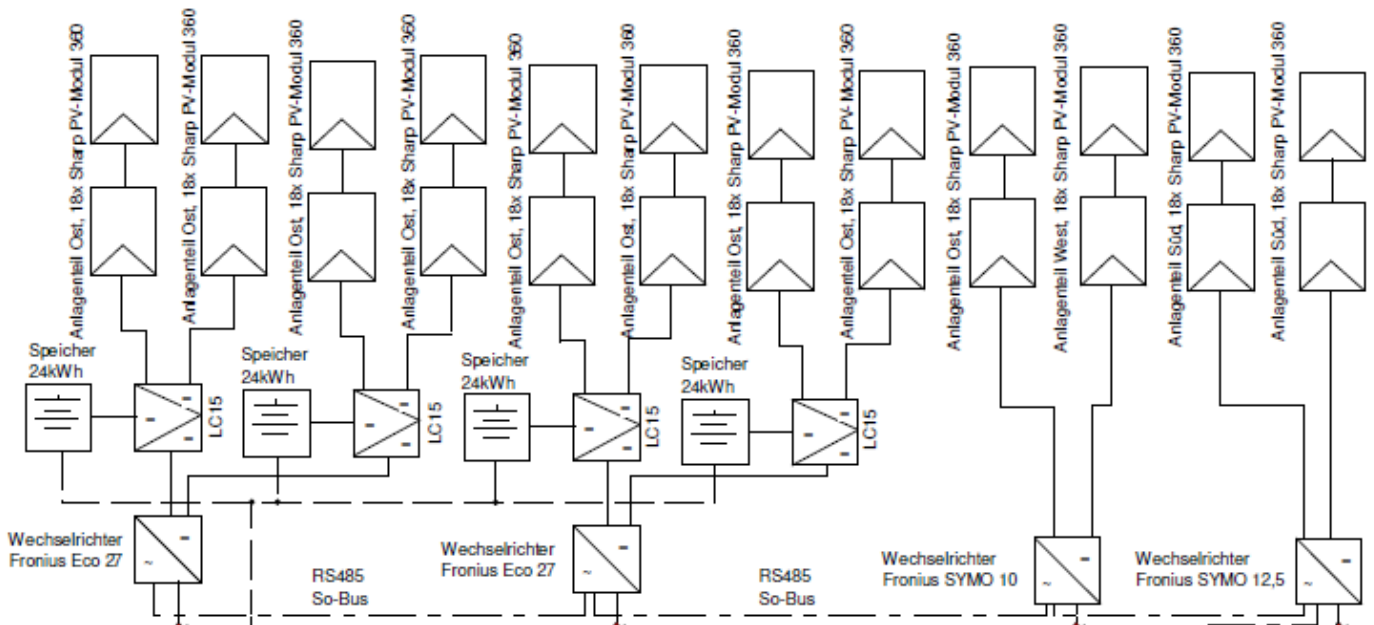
Anlagenteil Ost, 18x Sharp PV-Modul 360
Anlagenteil Ost, 18x Sharp PV-Modul 360
Anlagenteil Ost, 18x Sharp PV-Modul 360
Anlagenteil Ost, 18x Sharp PV-Modul 360
Anlagenteil Ost, 18x Sharp PV-Modul 360
Anlagenteil Ost, 18x Sharp PV-Modul 360
Anlagenteil Ost, 18x Sharp PV-Modul 360
Anlagenteil Ost, 18x Sharp PV-Modul 360
Anlagenteil Ost, 18x Sharp PV-Modul 360
Anlagenteil West, 18x Sharp PV-Modul 360
Anlagenteil Süd, 18x Sharp PV-Modul 360
Anlagenteil Süd, 18x Sharp PV-Modul 360

Speicher 24kWh
LC15
Speicher 24kWh
LC15
Speicher 24kWh
LC15
Speicher 24kWh
LC15

Wechselrichter Fronius Eco 27
RS485 So-Bus
Wechselrichter Fronius Eco 27
RS485 So-Bus
Wechselrichter Fronius SYMO 10
Wechselrichter Fronius SYMO 12,5